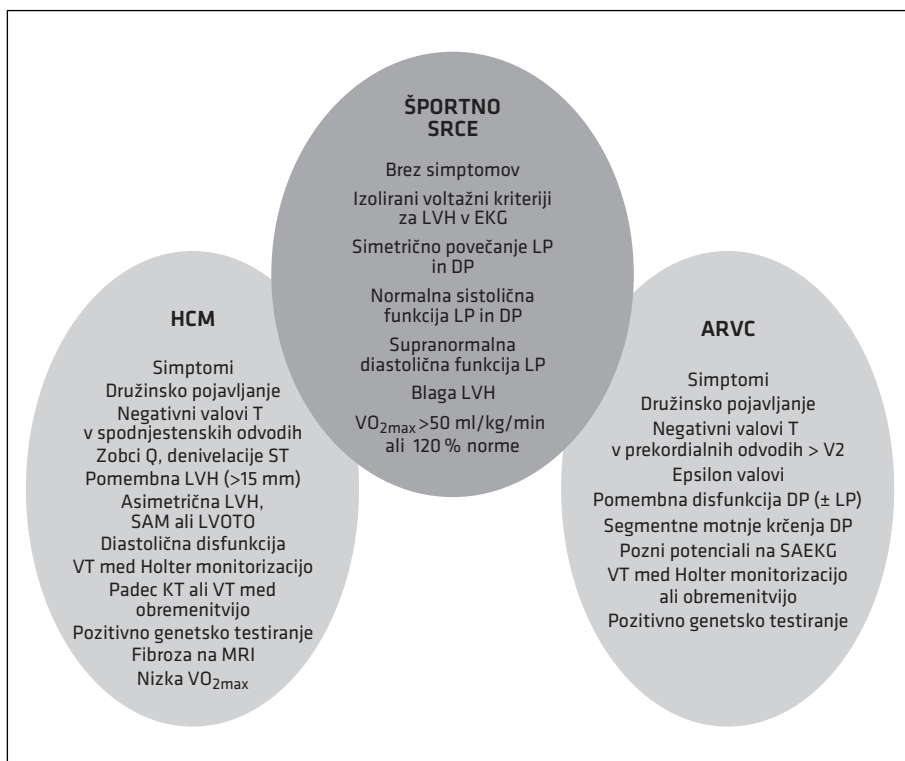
ŠPORTNO SRCE

Brez simptomov

Izolirani voltažni kriteriji za LVH v EKG

Simetrično povečanje LP in DP

Normalna sistolična funkcija LP in DP

Supranormalna diastolična funkcija LP

Blaga LVH

$VO_{2max}$ >50 ml/kg/min ali 120 % norme

HCM

Simptomi
Družinsko pojavljanje
Negativni valovi T v spodnjestenskih odvodih
Zobci Q, denivelacije ST
Pomembna LVH (>15 mm)
Asimetrična LVH, SAM ali LVOTO
Diastolična disfunkcija
VT med Holter monitorizacijo
Padec KT ali VT med obremenitvijo
Pozitivno genetsko testiranje
Fibroza na MRI
Nizka $VO_{2max}$

ARVC

Simptomi
Družinsko pojavljanje
Negativni valovi T v prekordialnih odvodih > V2
Epsilon valovi
Pomembna disfunkcija DP (± LP)
Segmentne motnje krčenja DP
Pozni potenciali na SAEKG
VT med Holter monitorizacijo ali obremenitvijo
Pozitivno genetsko testiranje